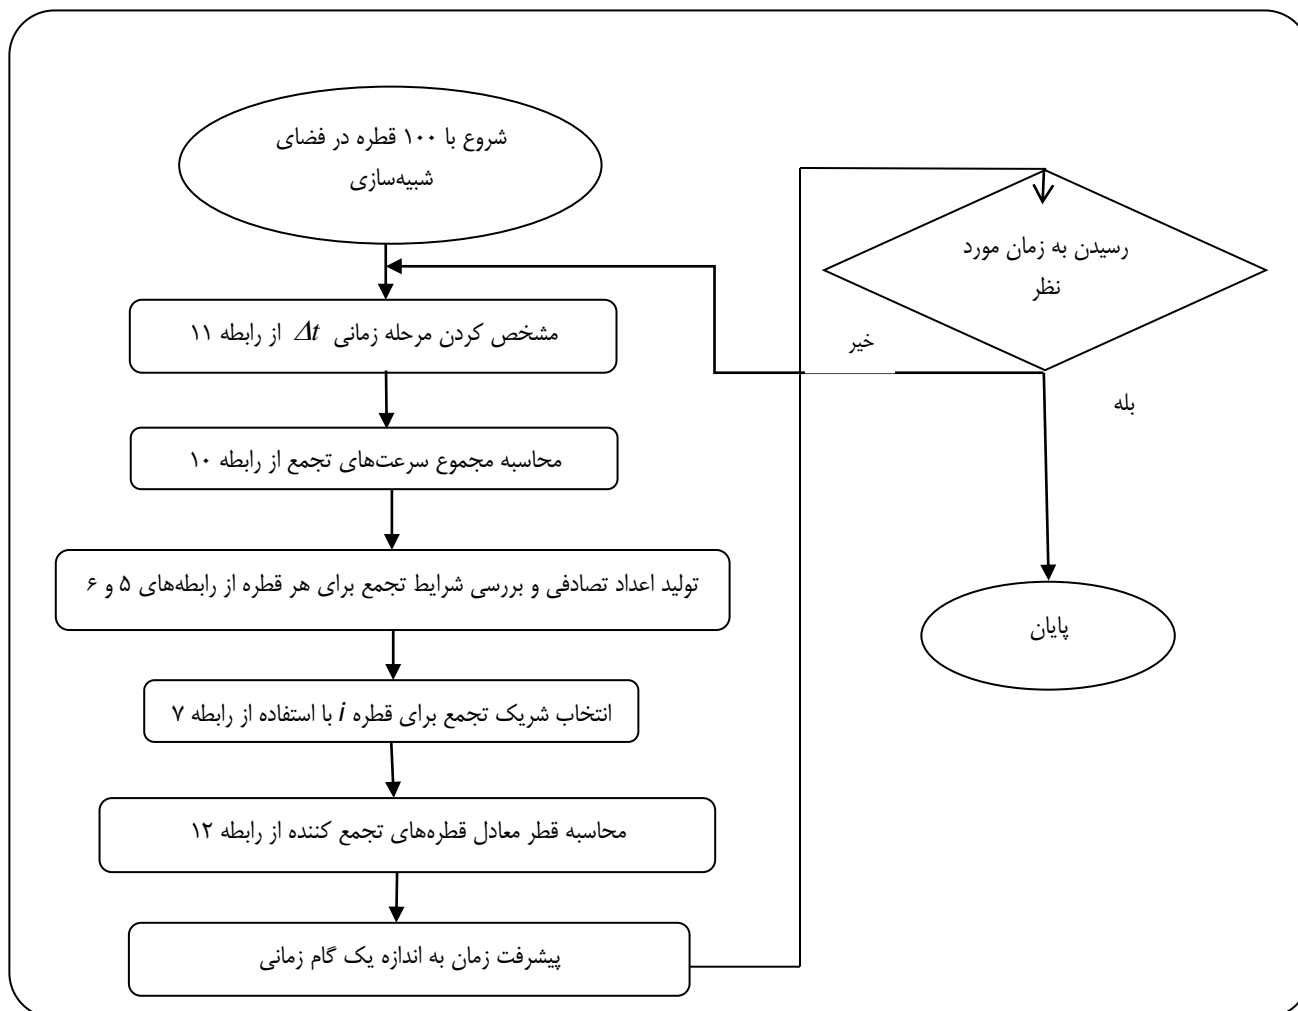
شروع با ۱۰۰ قطره در فضای شبیه‌سازی

مشخص کردن مرحله زمانی $\Delta t$ از رابطه ۱۱

محاسبه مجموع سرعت‌های تجمع از رابطه ۱۰

تولید اعداد تصادفی و بررسی شرایط تجمع برای هر قطره از رابطه‌های ۵ و ۶

انتخاب شریک تجمع برای قطره $i$ با استفاده از رابطه ۷

محاسبه قطر معادل قطره‌های تجمع کننده از رابطه ۱۲

پیشرفت زمان به اندازه یک گام زمانی

رسیدن به زمان مورد نظر

خیر

بله

پایان